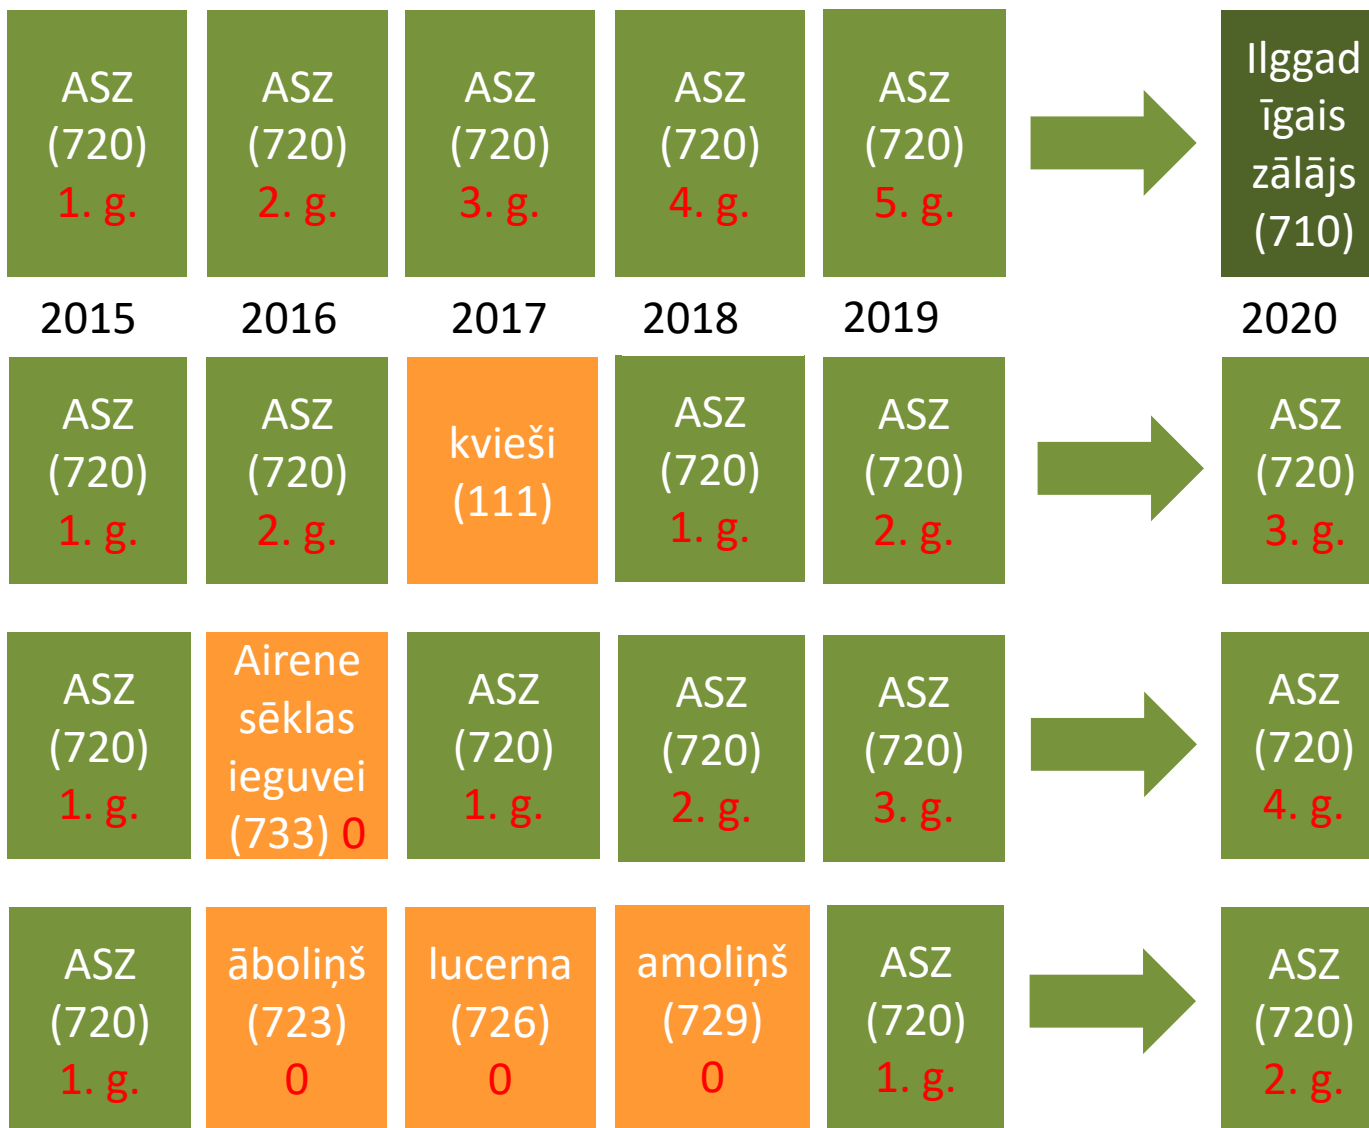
ASZ (720) 1. g.

ASZ (720) 2. g.

ASZ (720) 3. g.

ASZ (720) 4. g.

ASZ (720) 5. g.

Ilggadīgais zālājs (710)

2015 2016 2017 2018 2019 2020

ASZ (720) 1. g.

ASZ (720) 2. g.

kvieši (111)

ASZ (720) 1. g.

ASZ (720) 2. g.

ASZ (720) 3. g.

ASZ (720) 1. g.

Airene sēklas ieguvei (733) 0

ASZ (720) 1. g.

ASZ (720) 2. g.

ASZ (720) 3. g.

ASZ (720) 4. g.

ASZ (720) 1. g.

āboliņš (723) 0

lucerna (726) 0

amoliņš (729) 0

ASZ (720) 1. g.

ASZ (720) 2. g.